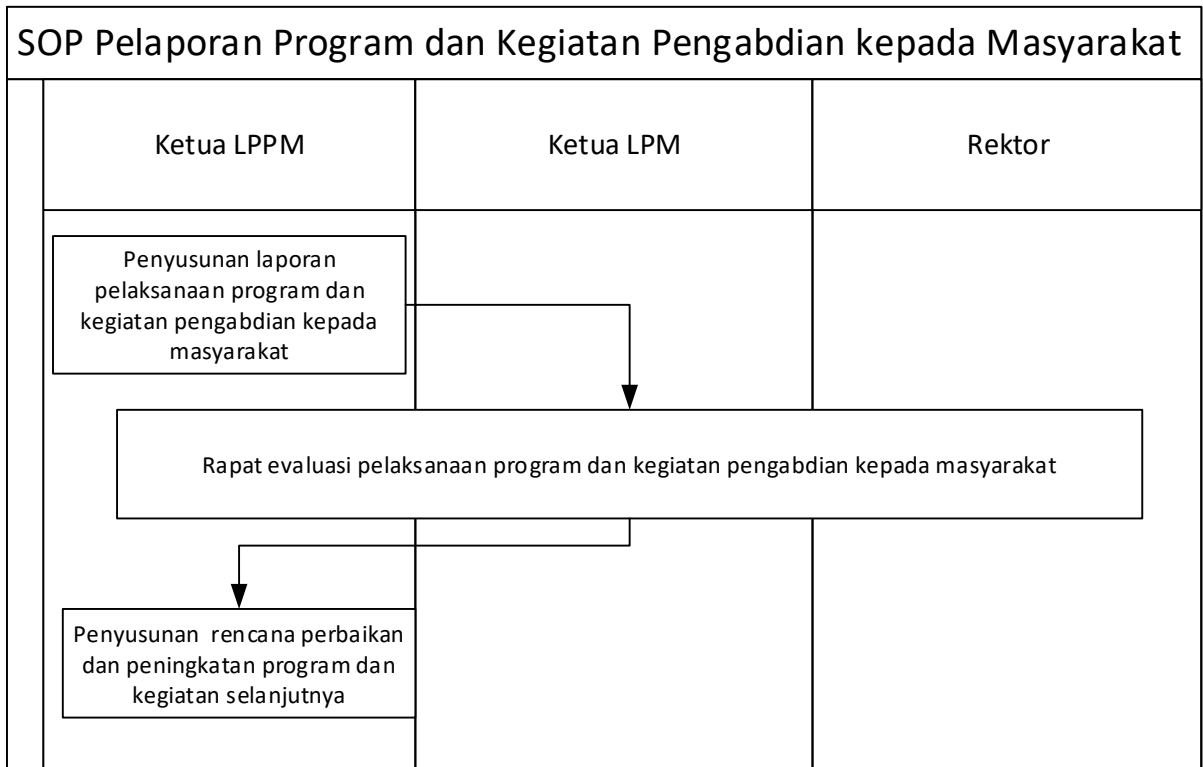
SOP Pelaporan Program dan Kegiatan Pengabdian kepada Masyarakat

Ketua LPPM

Ketua LPM

Rektor

Penyusunan laporan pelaksanaan program dan kegiatan pengabdian kepada masyarakat

Rapat evaluasi pelaksanaan program dan kegiatan pengabdian kepada masyarakat

Penyusunan rencana perbaikan dan peningkatan program dan kegiatan selanjutnya